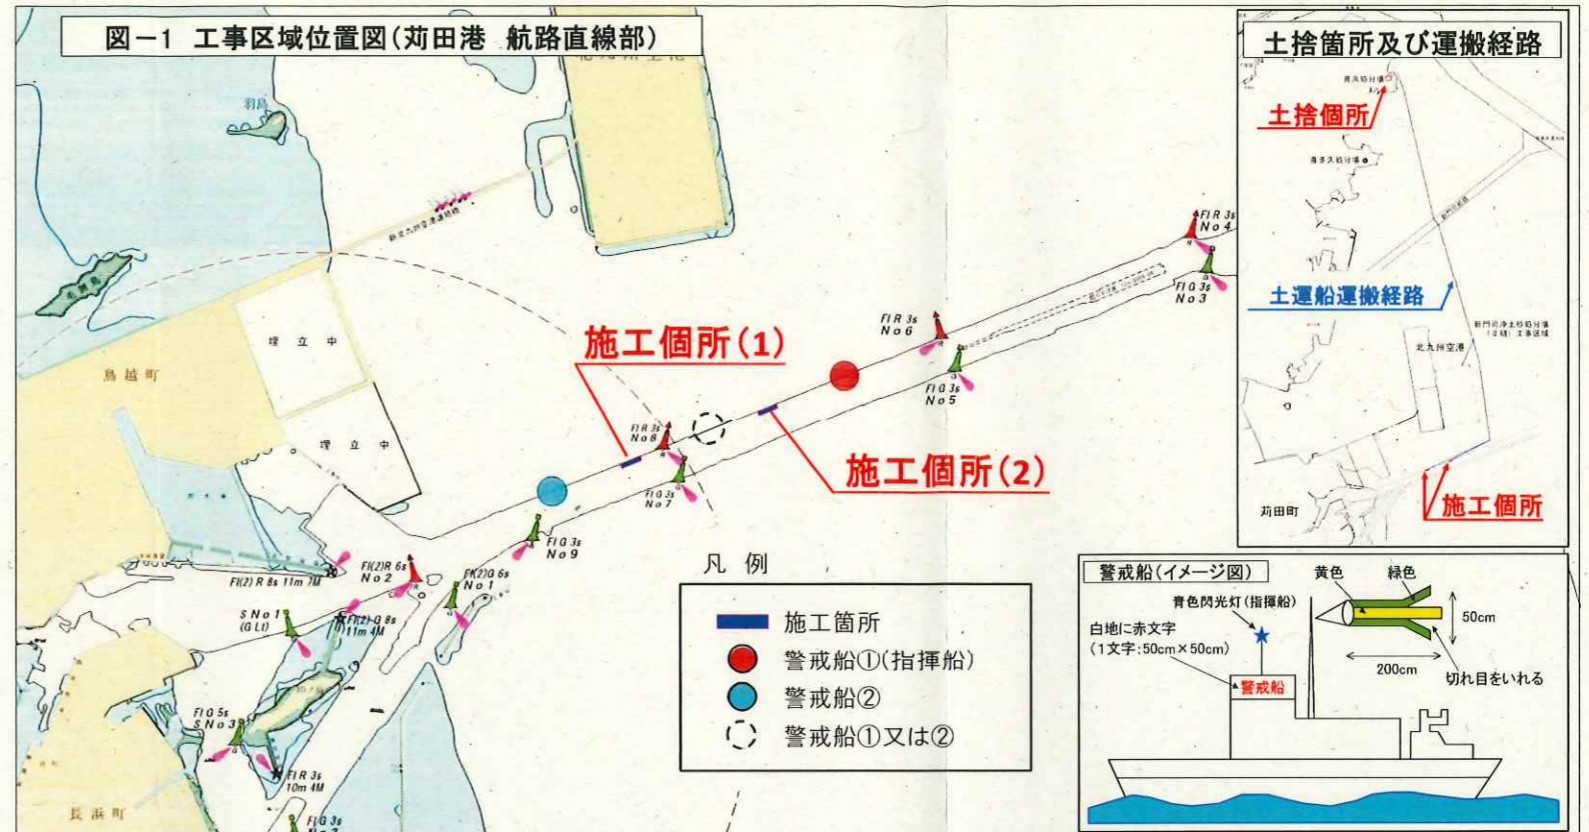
図－1 工事区域位置図(苅田港 航路直線部)

羽島

鳥越町

埋立中

埋立中

施工個所(1)

施工個所(2)

Fl R 3s No 4

Fl G 3s No 3

Fl R 3s No 6

Fl G 3s No 5

Fl R 3s No 8

Fl G 3s No 7

Fl G 3s No 9

F(2)R 6s No 2

F(2)G 6s No 1

F(2) R 8s 11m 7M

S No 1 (G Lt)

F(2) G 8s 11m 4M

Fl G 5s S No 3

Fl R 3s 10m 4M

Fl G 3s

長浜町

凡例

施工箇所

警戒船①(指揮船)

警戒船②

警戒船①又は②

土捨箇所及び運搬経路

土捨個所

土運船運搬経路

北九州空港

苅田町

施工個所

警戒船(イメージ図)

黄色

緑色

青色閃光灯(指揮船)

白地に赤文字 (1文字:50cm×50cm)

50cm

200cm

切れ目をいれる

警戒船